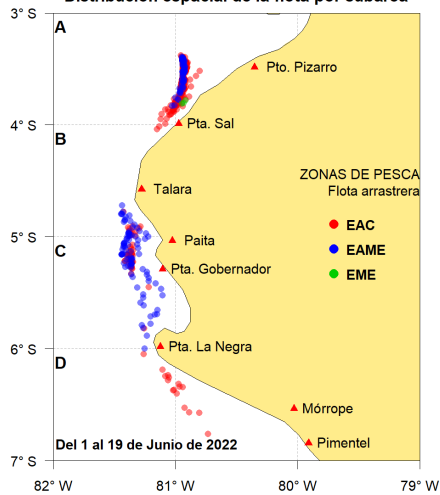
Distribución espacial de la flota por caballa

3° S
4° S
5° S
6° S
7° S

A
B
C
D

Pto. Pizarro
Pta. Sal
Talara
Paita
Pta. Gobernador
Pta. La Negra
Mórrope
Pimentel

ZONAS DE PESCA
Flota arrastrera
EAC
EAME
EME

Del 1 al 19 de Junio de 2022

82° W
81° W
80° W
79° W